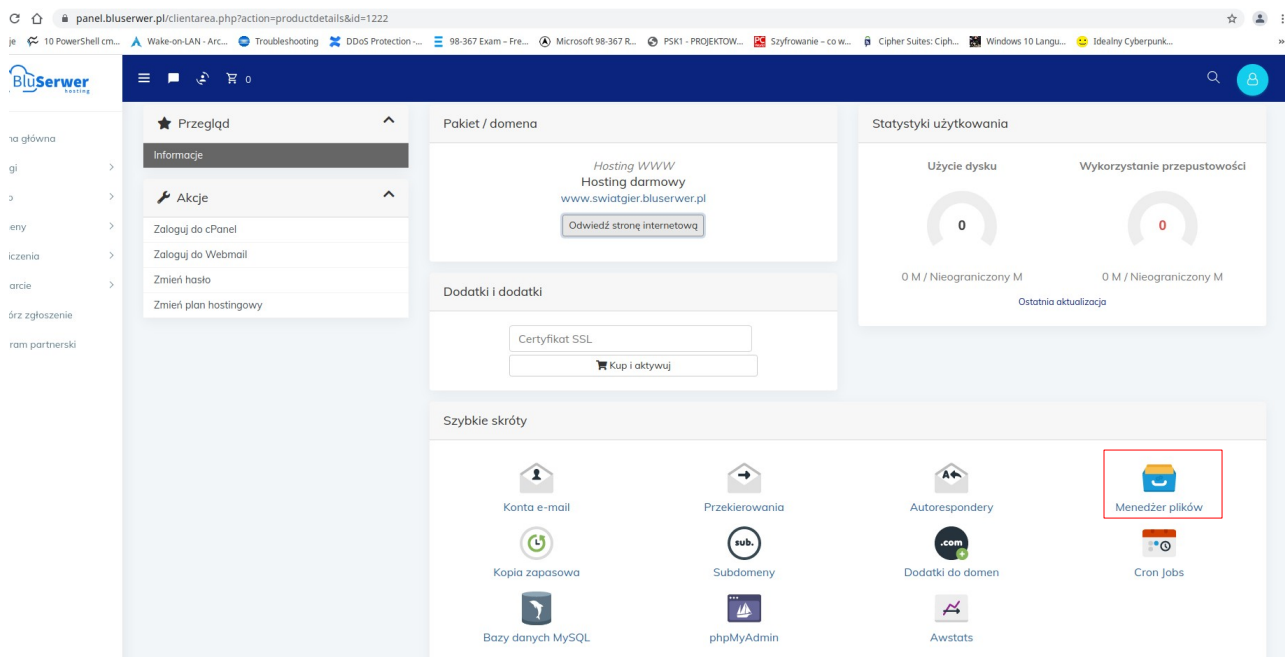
panel.bluserwer.pl/clientarea.php?action=productdetails&id=1222

je 10 PowerShell cm... Wake-on-LAN - Arc... Troubleshooting DDoS Protection -... 98-367 Exam – Fre... Microsoft 98-367 R... PSK1 - PROJEKTOW... Szyfrowanie – co w... Cipher Suites: Ciph... Windows 10 Langu... Idealny Cyberpunk...

BluSerwer hosting

0

na główna
gi
o
eny
iczenia
arcie
órz zgłoszenie
ram partnerski

Przegląd
Informacje

Akcje
Zaloguj do cPanel
Zaloguj do Webmail
Zmień hasło
Zmień plan hostingowy

Pakiet / domena
Hosting WWW
Hosting darmowy
www.swiatgier.bluserwer.pl
Odwiedź stronę internetową

Dodatki i dodatki
Certyfikat SSL
Kup i aktywuj

Statystyki użytkowania
Użycie dysku
0
0 M / Nieograniczony M
Wykorzystanie przepustowości
0
0 M / Nieograniczony M
Ostatnia aktualizacja

Szybkie skróty
Konta e-mail
Przekierowania
Autorespondery
Menedżer plików
Kopia zapasowa
Subdomeny
Dodatki do domen
Cron Jobs
Bazy danych MySQL
phpMyAdmin
Awstats